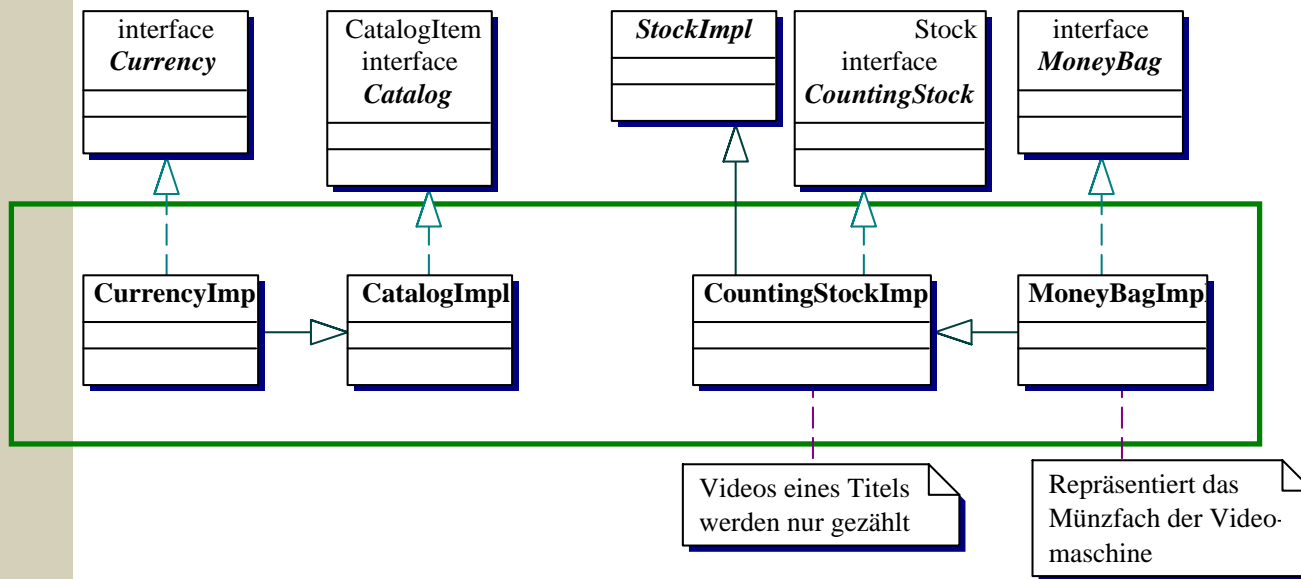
interface
***Currency***

CatalogItem
interface
***Catalog***

***StockImpl***

Stock
interface
***CountingStock***

interface
***MoneyBag***

**CurrencyImp**

**CatalogImpl**

**CountingStockImp**

**MoneyBagImp**

Videos eines Titels werden nur gezählt

Repräsentiert das Münzfach der Videomaschine